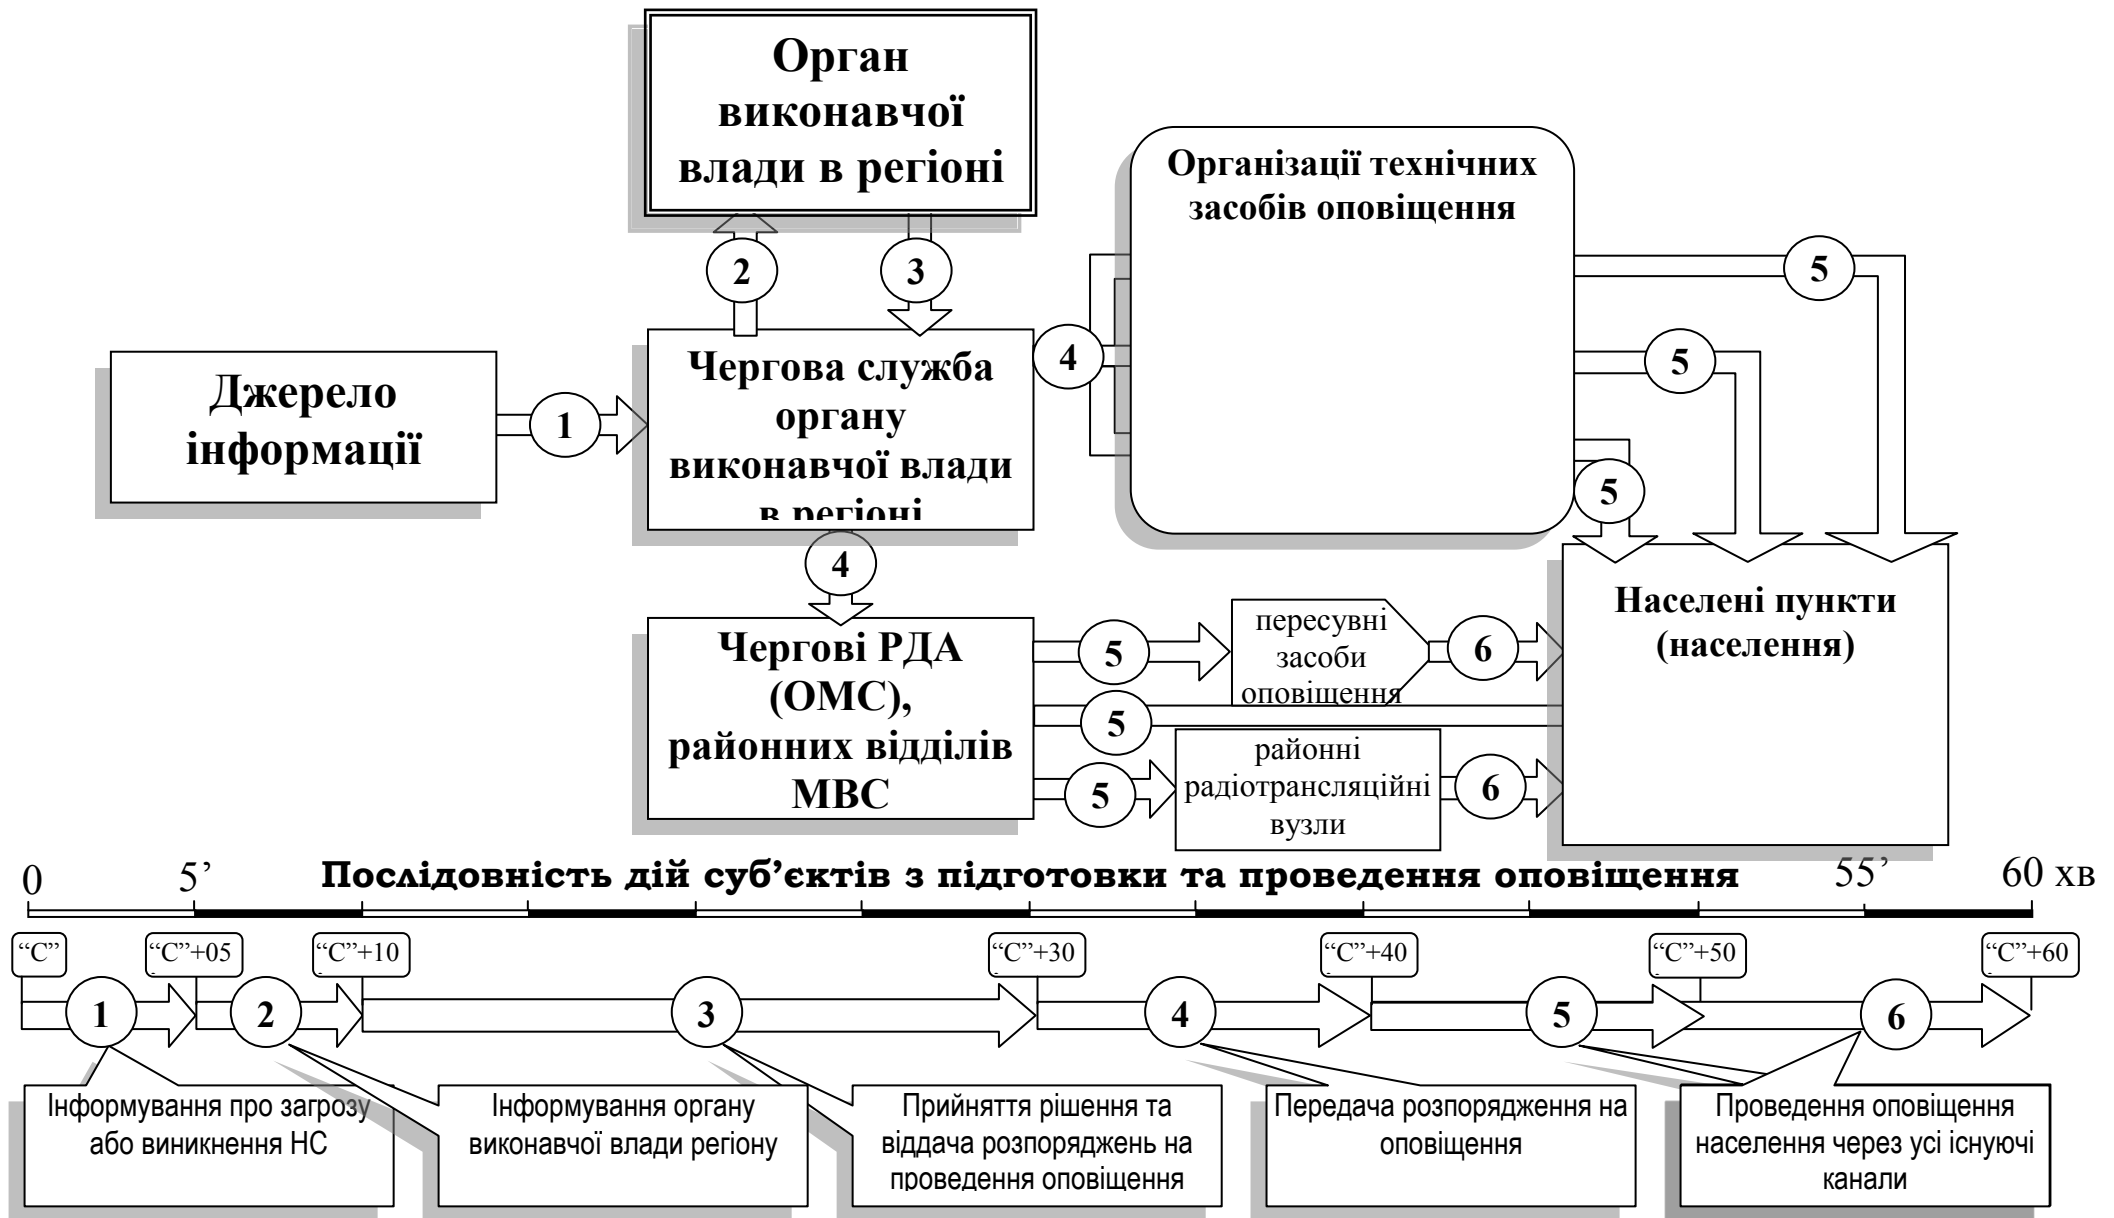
Орган виконавчої влади в регіоні

Організації технічних засобів оповіщення

2

3

5

5

4

5

Джерело інформації

1

Чергова служба органу виконавчої влади в регіоні

4

Населені пункти (населення)

Чергові РДА (ОМС), районних відділів МВС

5

пересувні засоби оповіщення

6

5

районні радіотрансляційні вузли

5

6

0 5’ Послідовність дій суб’єктів з підготовки та проведення оповіщення 55’ 60 хв

“С” “С”+05 “С”+10 “С”+30 “С”+40 “С”+50 “С”+60

1 2 3 4 5 6

Інформування про загрозу або виникнення НС

Інформування органу виконавчої влади регіону

Прийняття рішення та віддача розпоряджень на проведення оповіщення

Передача розпорядження на оповіщення

Проведення оповіщення населення через усі існуючі канали